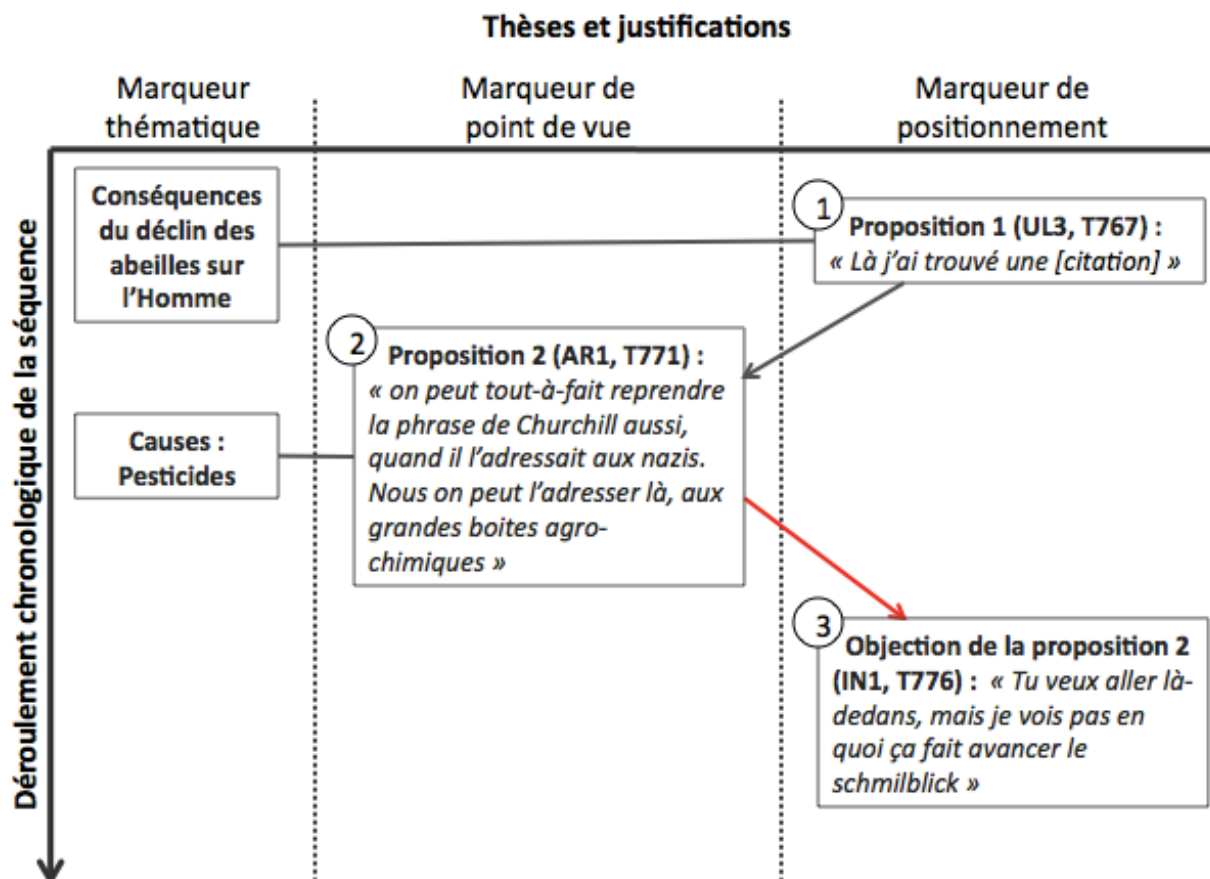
Thèses et justifications

Marqueur thématique

Marqueur de point de vue

Marqueur de positionnement

Déroulement chronologique de la séquence

Conséquences du déclin des abeilles sur l'Homme

1 Proposition 1 (UL3, T767) : « Là j'ai trouvé une [citation] »

2 Proposition 2 (AR1, T771) : « on peut tout-à-fait reprendre la phrase de Churchill aussi, quand il l'adressait aux nazis. Nous on peut l'adresser là, aux grandes boites agro-chimiques »

Causes : Pesticides

3 Objection de la proposition 2 (IN1, T776) : « Tu veux aller là-dedans, mais je vois pas en quoi ça fait avancer le schmilblick »